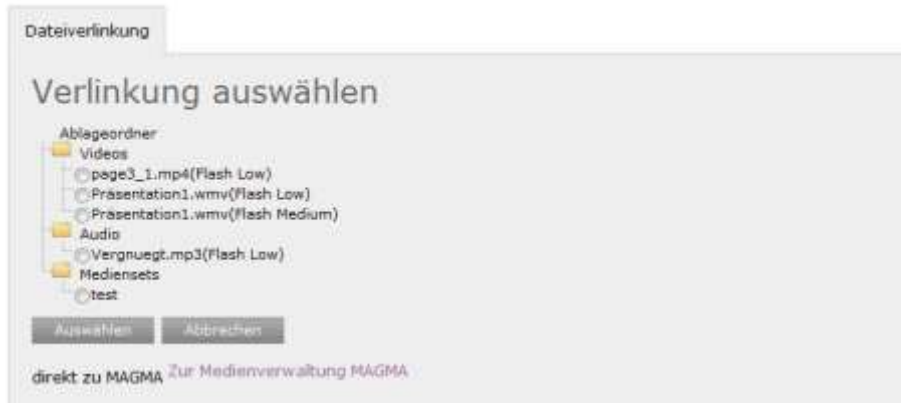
Dateiverlinkung

Verlinkung auswählen

Ablageordner
Videos
page3_1.mp4(Flash Low)
Präsentation1.wmv(Flash Low)
Präsentation1.wmv(Flash Medium)
Audio
Vergnuegt.mp3(Flash Low)
Mediensets
test

Auswählen Abbrechen

direkt zu MAGMA Zur Medienverwaltung MAGMA